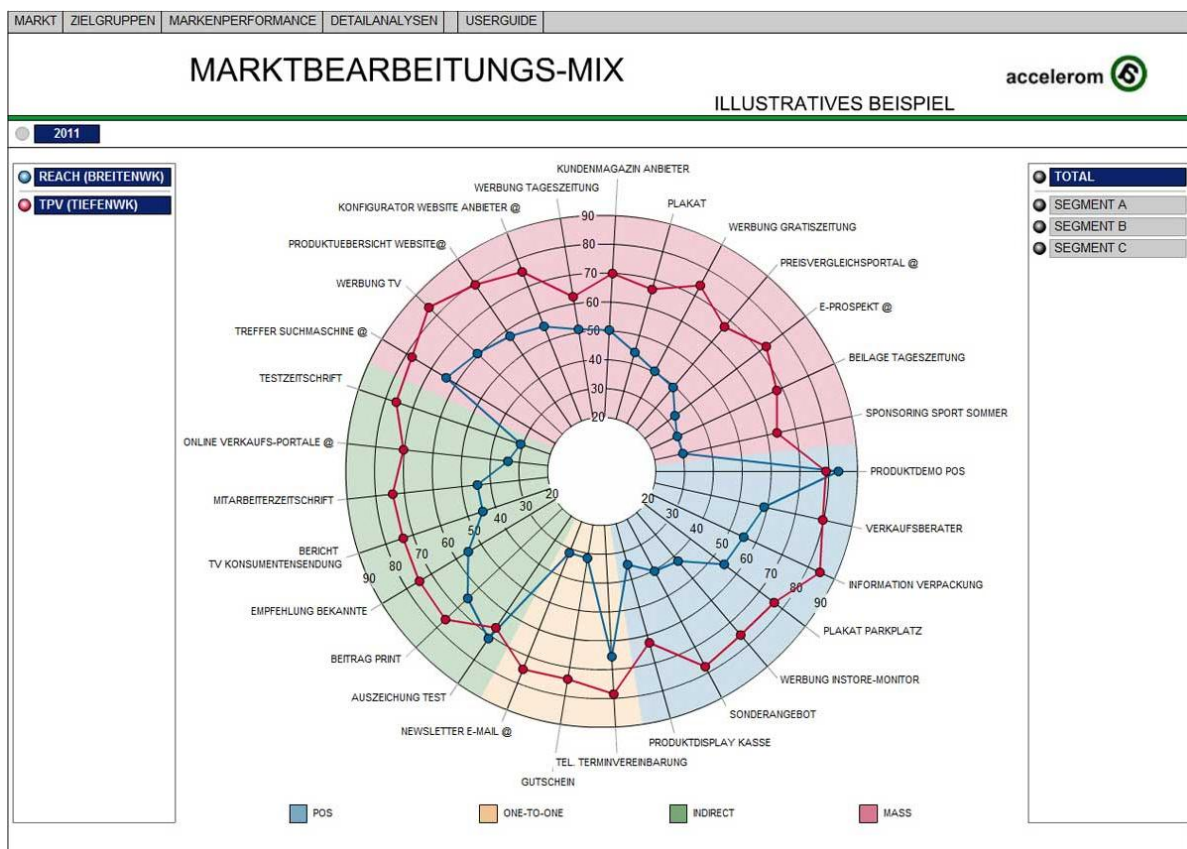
MARKT | ZIELGRUPPEN | MARKENPERFORMANCE | DETAILANALYSEN | USERGUIDE

MARKTBEARBEITUNGS-MIX

accelerom

ILLUSTRATIVES BEISPIEL

2011

REACH (BREITENWK)
TPV (TIEFENWK)

TOTAL
SEGMENT A
SEGMENT B
SEGMENT C

KUNDENMAGAZIN ANBIETER
PLAKAT
WERBUNG GRATISZEITUNG
PREISVERGLEICHSPORTAL @
E-PROSPEKT @
BEILAGE TAGESZEITUNG
SPONSORING SPORT SOMMER
PRODUKTDEMO POS
VERKAUFSBERATER
INFORMATION VERPACKUNG
PLAKAT PARKPLATZ
WERBUNG INSTORE-MONITOR
SONDERANGEBOT
PRODUKTDISPLAY KASSE
TEL. TERMINVEREINBARUNG
GUTSCHEIN
NEWSLETTER E-MAIL @
AUSZEICHUNG TEST
BEITRAG PRINT
EMPFEHLUNG BEKANNTE
BERICHT
TV KONSUMENTENSENDUNG
MITARBEITERZEITSCHRIFT
ONLINE VERKAUFS-PORTALE @
TESTZEITSCHRIFT
TREFFER SUCHMASCHINE @
WERBUNG TV
PRODUKTUEBERSICHT WEBSITE@
KONFIGURATOR WEBSITE ANBIETER @
WERBUNG TAGESZEITUNG

90 80 70 60 50 40 30 20
20 30 40 50 60 70 80 90
20 30 40 50 60 70 80 90

POS
ONE-TO-ONE
INDIRECT
MASS